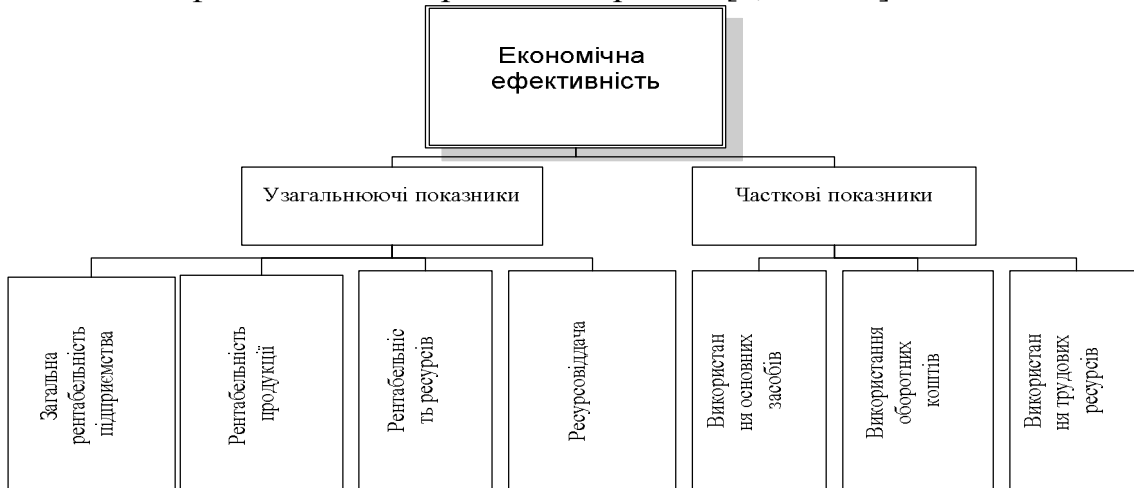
Економічна ефективність

Узагальнюючі показники

Часткові показники

Загальна рентабельність підприємства

Рентабельність продукції

Рентабельніс ть ресурсів

Ресурсовіддача

Використан ня основних засобів

Використання оборотних коштів

Використан ня трудових ресурсів